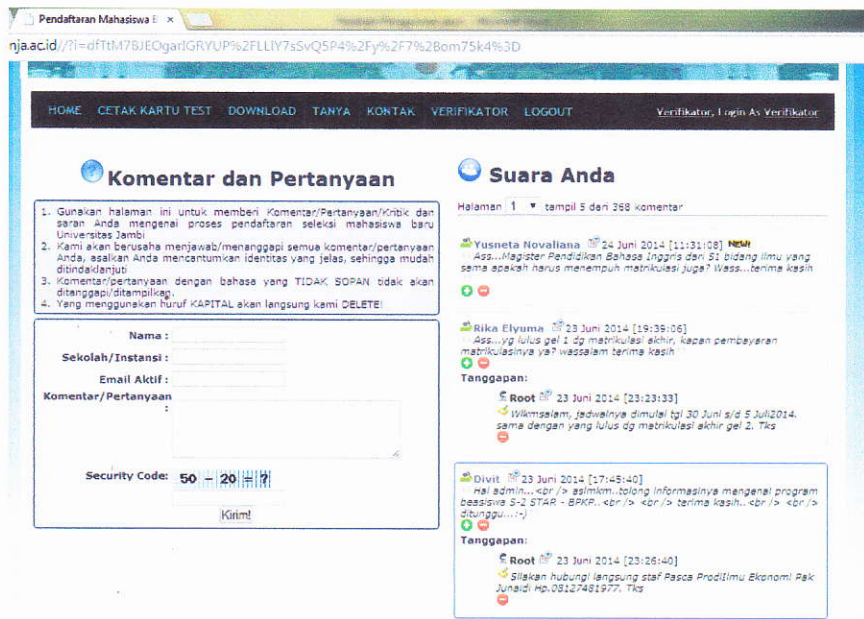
Pendaftaran Mahasiswa B ×

nja.ac.id//?i=dfTtM7BJEOgarIGRYUP%2FLLlY7sSvQ5P4%2Fy%2F7%2Bom75k4%3D

HOME CETAK KARTU TEST DOWNLOAD TANYA KONTAK VERIFIKATOR LOGOUT

Verifikator, Login As Verifikator

Komentar dan Pertanyaan

1. Gunakan halaman ini untuk memberi Komentar/Pertanyaan/Kritik dan saran Anda mengenai proses pendaftaran seleksi mahasiswa baru Universitas Jambi
2. Kami akan berusaha menjawab/menanggapi semua komentar/pertanyaan Anda, asalkan Anda mencantumkan identitas yang jelas, sehingga mudah ditindaklanjuti
3. Komentar/pertanyaan dengan bahasa yang TIDAK SOPAN tidak akan ditanggapi/ditampilkan.
4. Yang menggunakan huruf KAPITAL akan langsung kami DELETE!

Nama :
Sekolah/Instansi :
Email Aktif :
Komentar/Pertanyaan :

Security Code: 50 - 20 = ?

Kirim!

Suara Anda

Halaman 1 tampil 5 dari 368 komentar

Yusneta Novaliana 24 Juni 2014 [11:31:08] NEW!
Ass...Magister Pendidikan Bahasa Inggris dari S1 bidang ilmu yang sama apakah harus menempuh matrikulasi juga? Wass...terima kasih

Rika Elyuma 23 Juni 2014 [19:39:06]
Ass...yg lulus gel 1 dg matrikulasi akhir, kapan pembayaran matrikulasinya ya? wassalam terima kasih

Tanggapan:
Root 23 Juni 2014 [23:23:33]
Wlkmsalam, jadwalnya dimulai tgl 30 Juni s/d 5 Juli2014. sama dengan yang lulus dg matrikulasi akhir gel 2. Tks

Divit 23 Juni 2014 [17:45:40]
Hai admin...<br /> aslmkm..tolong informasinya mengenai program beasiswa S-2 STAR - BPKP..<br /> <br /> terima kasih..<br /> <br /> ditunggu...:-)

Tanggapan:
Root 23 Juni 2014 [23:26:40]
Silakan hubungi langsung staf Pasca ProdiIlmu Ekonomi Pak Junaidi Hp.08127481977. Tks